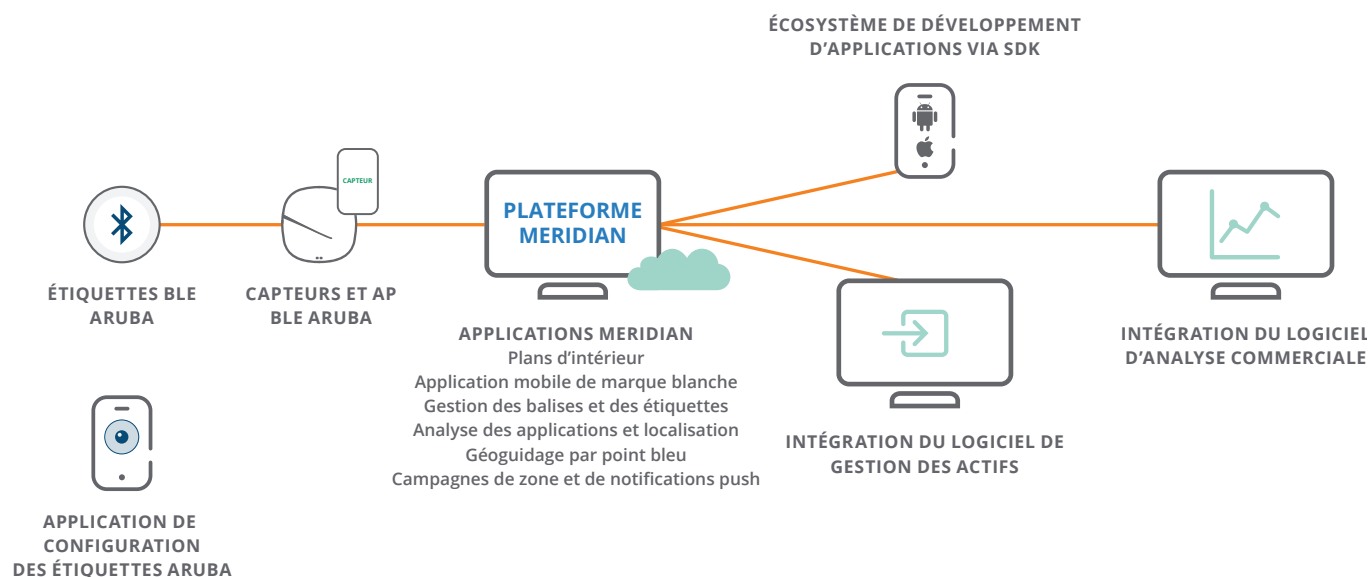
ÉCOSYSTÈME DE DÉVELOPPEMENT D'APPLICATIONS VIA SDK

CAPTEUR

PLATEFORME MERIDIAN

ÉTIQUETTES BLE ARUBA

CAPTEURS ET AP BLE ARUBA

APPLICATIONS MERIDIAN
Plans d'intérieur
Application mobile de marque blanche
Gestion des balises et des étiquettes
Analyse des applications et localisation
Géoguidage par point bleu
Campagnes de zone et de notifications push

INTÉGRATION DU LOGICIEL DE GESTION DES ACTIFS

INTÉGRATION DU LOGICIEL D'ANALYSE COMMERCIALE

APPLICATION DE CONFIGURATION DES ÉTIQUETTES ARUBA